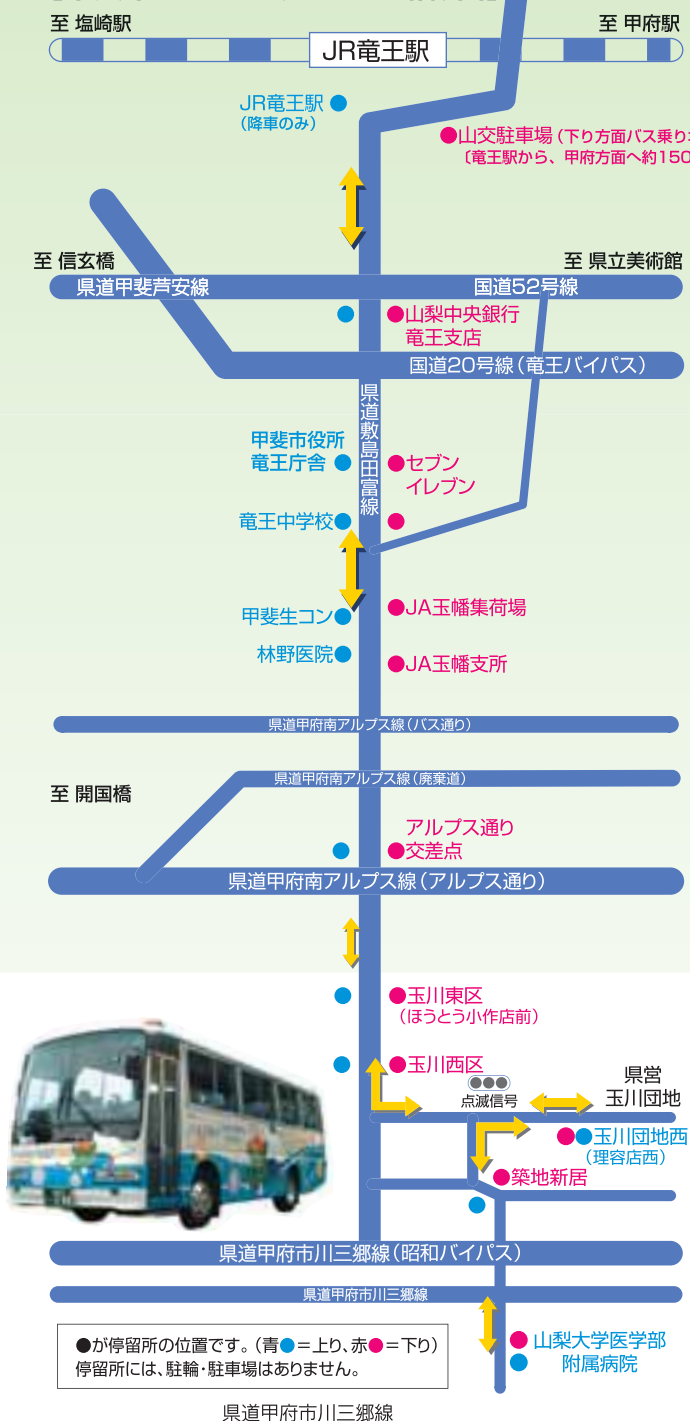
至 塩崎駅

至 甲府駅

JR竜王駅

JR竜王駅
(降車のみ)

●山交駐車場（下り方面バス乗り
〔竜王駅から、甲府方面へ約150

至 信玄橋

至 県立美術館

県道甲斐芦安線

国道52号線

●山梨中央銀行
竜王支店

国道20号線（竜王バイパス）

県道敷島田富線

甲斐市役所
竜王庁舎

●セブン
イレブン

竜王中学校

甲斐生コン

●JA玉幡集荷場

林野医院

●JA玉幡支所

県道甲府南アルプス線（バス通り）

県道甲府南アルプス線（廃棄道）

至 開国橋

●アルプス通り
交差点

県道甲府南アルプス線（アルプス通り）

●玉川東区
（ほうとう小作店前）

●玉川西区

点滅信号

県営
玉川団地

●●玉川団地西
（理容店西）

●築地新居

県道甲府市川三郷線（昭和バイパス）

県道甲府市川三郷線

●が停留所の位置です。（青●＝上り、赤●＝下り）
停留所には、駐輪・駐車場はありません。

●山梨大学医学部
附属病院

県道甲府市川三郷線